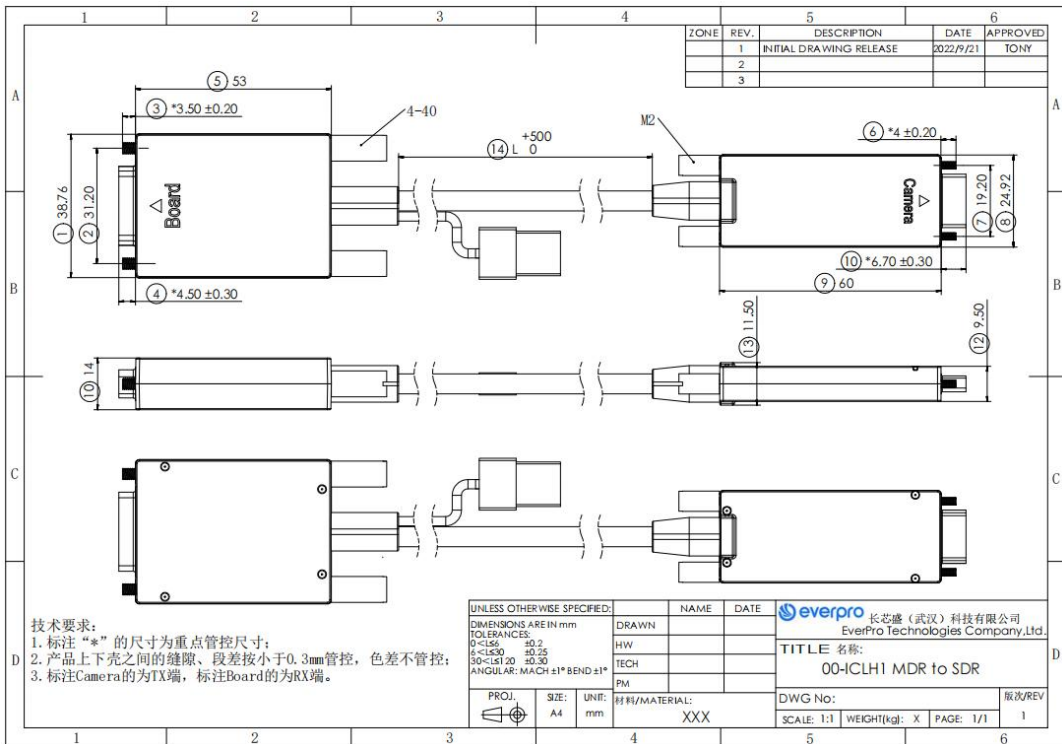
1 2 3 4 5 6

| ZONE | REV. | DESCRIPTION | DATE | APPROVED |
|---|---|---|---|---|
| | 1 | INITIAL DRAWING RELEASE | 2022/9/21 | TONY |
| | 2 | | | |
| | 3 | | | |

A

5 53
3 *3.50 ±0.20
4-40
+500
14 L 0
M2
6 *4 ±0.20
1 38.76
2 31.20
Board
Camera
7 19.20
8 24.92
4 *4.50 ±0.30
10 *6.70 ±0.30
9 60

B

13 11.50
12 9.50
10 14

C

技术要求：
1.标注"*"的尺寸为重点管控尺寸；
2.产品上下壳之间的缝隙、段差按小于0.3mm管控，色差不管控；
3.标注Camera的为TX端，标注Board的为RX端。

D

| UNLESS OTHERWISE SPECIFIED: | | NAME | DATE |
|---|---|---|---|
| DIMENSIONS ARE IN mm TOLERANCES: 0<L≤6 ±0.2 6<L≤30 ±0.25 30<L≤120 ±0.30 ANGULAR: MACH ±1° BEND ±1° | DRAWN | | |
| | HW | | |
| | TECH | | |
| | PM | | |
| PROJ. | SIZE: A4 | UNIT: mm | 材料/MATERIAL: XXX |

everpro 长芯盛（武汉）科技有限公司
EverPro Technologies Company,Ltd.
TITLE 名称:
00-ICLH1 MDR to SDR
DWG No:
版次/REV 1
SCALE: 1:1 WEIGHT(kg): X PAGE: 1/1

1 2 3 4 5 6